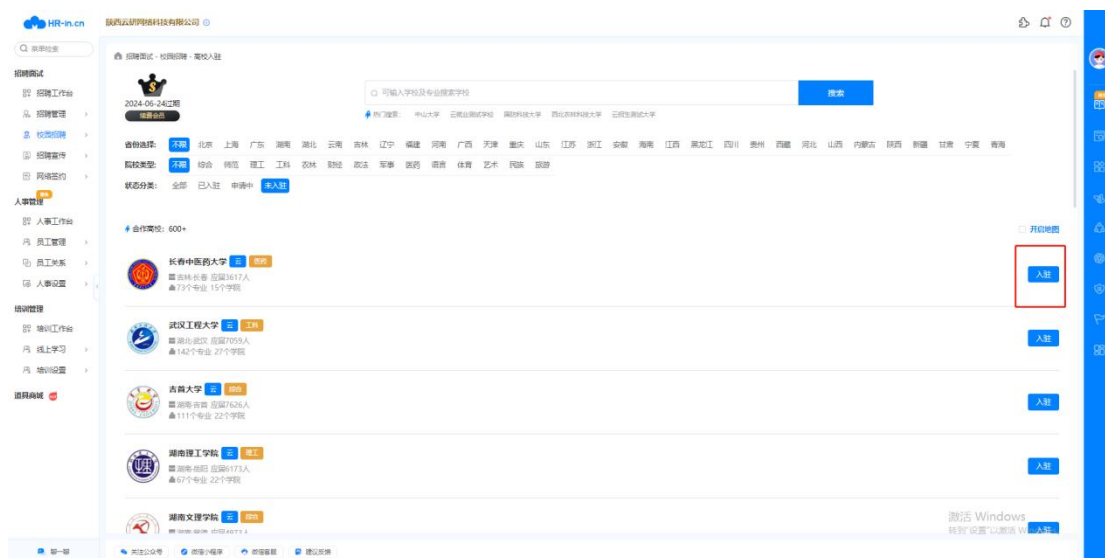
HR-in.cn 陕西云职网络科技有限公司

Q 菜单搜索

招聘面试
招聘工作台
招聘管理
校园招聘
招聘宣传
网络签约

人事管理
人事工作台
员工管理
员工关系
人事设置

培训管理
培训工作台
线上学习
培训设置

道具商城

招聘面试 - 校园招聘 - 高校入驻

2024-06-24过期
续费会员

Q 可输入学校及专业搜索学校
搜索

热门搜索: 中山大学 云南金融试学校 揭阳科技大学 西北农林科技大学 云师生测试大学

省份选择: 不限 北京 上海 广东 湖南 湖北 云南 吉林 辽宁 福建 河南 广西 天津 重庆 山东 江苏 浙江 安徽 海南 江西 黑龙江 四川 贵州 西藏 河北 山西 内蒙古 陕西 新疆 甘肃 宁夏 青海
院校类型: 不限 综合 师范 理工 工科 农林 财经 政法 军事 医药 语言 体育 艺术 民族 旅游
状态分类: 全部 已入驻 申请中 未入驻

合作高校: 600+
开启地图

长春中医药大学 云 医药
吉林-长春 应届3617人
73个专业 15个学院
入驻

武汉工程大学 云 工科
湖北-武汉 应届7059人
142个专业 27个学院
入驻

吉首大学 云 综合
湖南-吉首 应届7626人
111个专业 22个学院
入驻

湖南理工学院 云 理工
湖南-岳阳 应届6173人
67个专业 22个学院
入驻

湖南文理学院 云 综合
入驻

激活 Windows
转到"设置"以激活 Windows。

帮一帮
关注公众号 微信小程序 微信客服 建议反馈